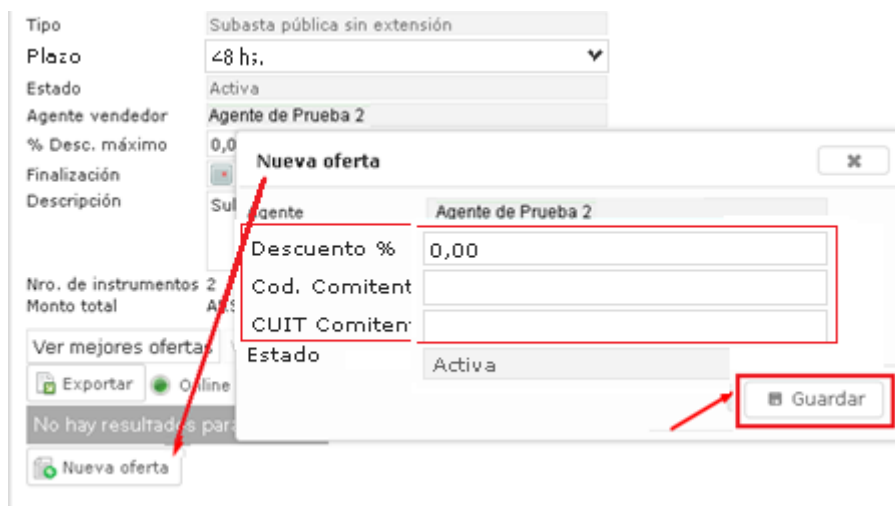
Tipo
Subasta pública sin extensión
Plazo
48 hs.
Estado
Activa
Agente vendedor
Agente de Prueba 2
% Desc. máximo
0,0
Finalización
Descripción
Sul
Nro. de instrumentos 2
Monto total
AR
Ver mejores ofertas
Exportar
Online
No hay resultados para
Nueva oferta

Nueva oferta
Agente
Agente de Prueba 2
Descuento %
0,00
Cod. Comitent
CUIT Comiten
Estado
Activa
Guardar